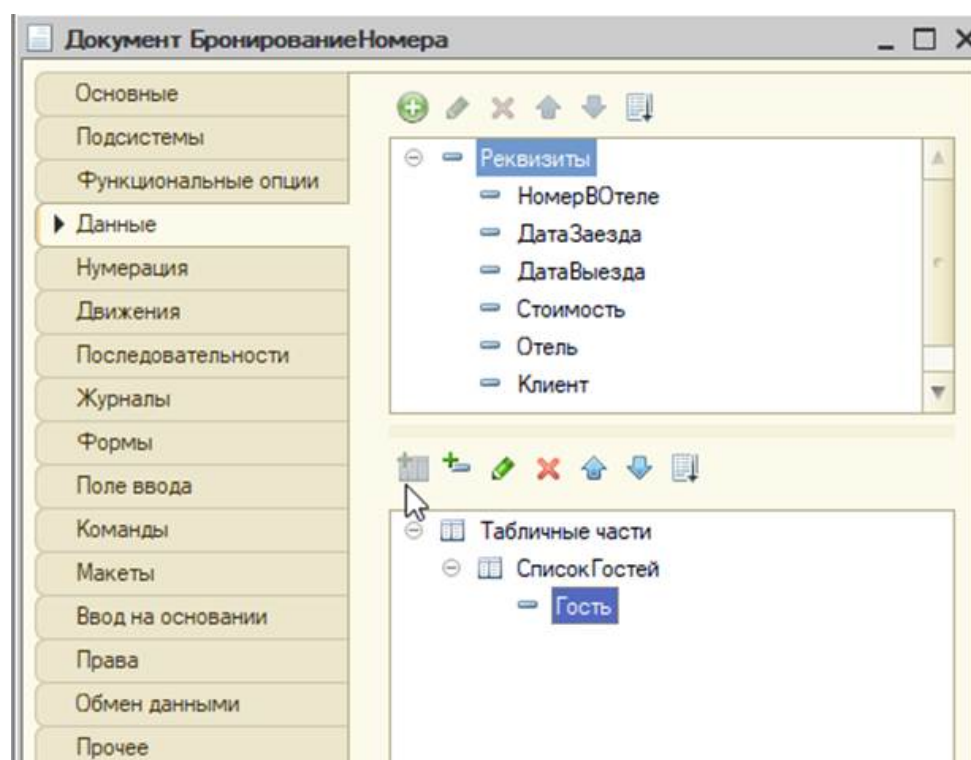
Документ БронированиеНомера

Основные
Подсистемы
Функциональные опции
Данные
Нумерация
Движения
Последовательности
Журналы
Формы
Поле ввода
Команды
Макеты
Ввод на основании
Права
Обмен данными
Прочее

Реквизиты
НомерВОтеле
ДатаЗаезда
ДатаВыезда
Стоимость
Отель
Клиент

Табличные части
СписокГостей
Гость